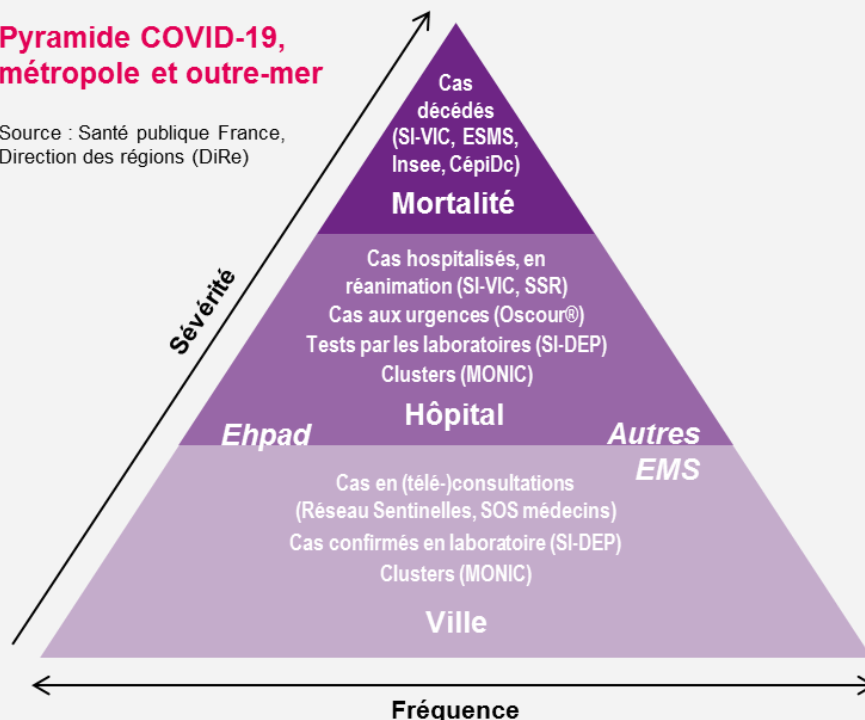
Pyramide COVID-19, métropole et outre-mer

Source : Santé publique France, Direction des régions (DiRe)

Sévérité

Cas décédés (SI-VIC, ESMS, Insee, CépiDc)

Mortalité

Cas hospitalisés, en réanimation (SI-VIC, SSR)
Cas aux urgences (Oscour®)
Tests par les laboratoires (SI-DEP)
Clusters (MONIC)

Hôpital

Ehpad

Autres EMS

Cas en (télé-)consultations (Réseau Sentinelles, SOS médecins)
Cas confirmés en laboratoire (SI-DEP)
Clusters (MONIC)

Ville

Fréquence